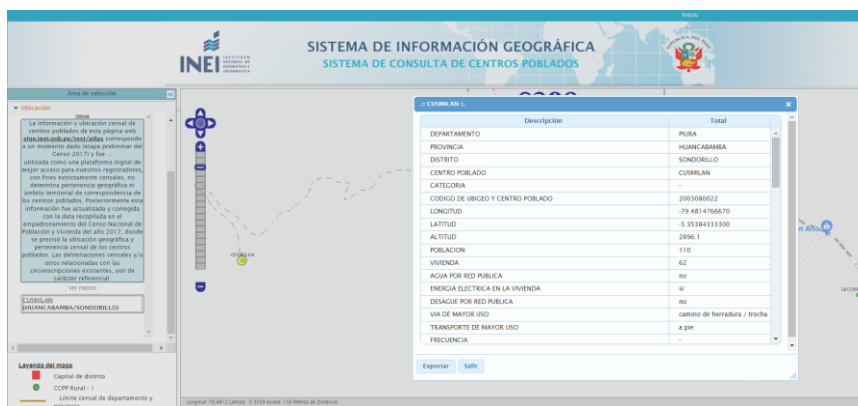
Inicio

INEI INSTITUTO NACIONAL DE ESTADÍSTICA E INFORMÁTICA

SISTEMA DE INFORMACIÓN GEOGRÁFICA
SISTEMA DE CONSULTA DE CENTROS POBLADOS

Área de selección

Ubicación

La información y ubicación censal de centros poblados de esta página web sige.inei.gob.pe/test/atlas corresponde a un momento dado (etapa preliminar del Censo 2017) y fue utilizada como una plataforma digital de mejor acceso para nuestros registradores, con fines estrictamente censales, no determina pertenencia geográfica ni ámbito territorial de correspondencia de los centros poblados. Posteriormente esta información fue actualizada y corregida con la data recopilada en el empadronamiento del Censo Nacional de Población y Vivienda del año 2017, donde se precisó la ubicación geográfica y pertenencia censal de los centros poblados. Las delimitaciones censales y/u otros relacionadas con las circunscripciones existentes, son de carácter referencial.

Ver menos

CUSMILAN (HUANCABAMBA/SONDORILLO)

Leyenda del mapa
Capital de distrito
CCPP Rural - 1
Límite censal de departamento y

CUSMILAN

CUSMILAN

| Descripción | Total |
|---|---|
| DEPARTAMENTO | PIURA |
| PROVINCIA | HUANCABAMBA |
| DISTRITO | SONDORILLO |
| CENTRO POBLADO | CUSMILAN |
| CATEGORIA | - |
| CODIGO DE UBIGEO Y CENTRO POBLADO | 2003080022 |
| LONGITUD | -79.4814766670 |
| LATITUD | -5.35384333300 |
| ALTITUD | 2896.1 |
| POBLACION | 110 |
| VIVIENDA | 62 |
| AGUA POR RED PUBLICA | no |
| ENERGIA ELECTRICA EN LA VIVIENDA | si |
| DESAGUE POR RED PUBLICA | no |
| VIA DE MAYOR USO | camino de herradura / trocha |
| TRANSPORTE DE MAYOR USO | a pie |
| FRECUENCIA | - |

Exportar Salir

n Alto

Longitud: -79.4812 Latitud: -5.3539 escala: 150 Metros de Distancia